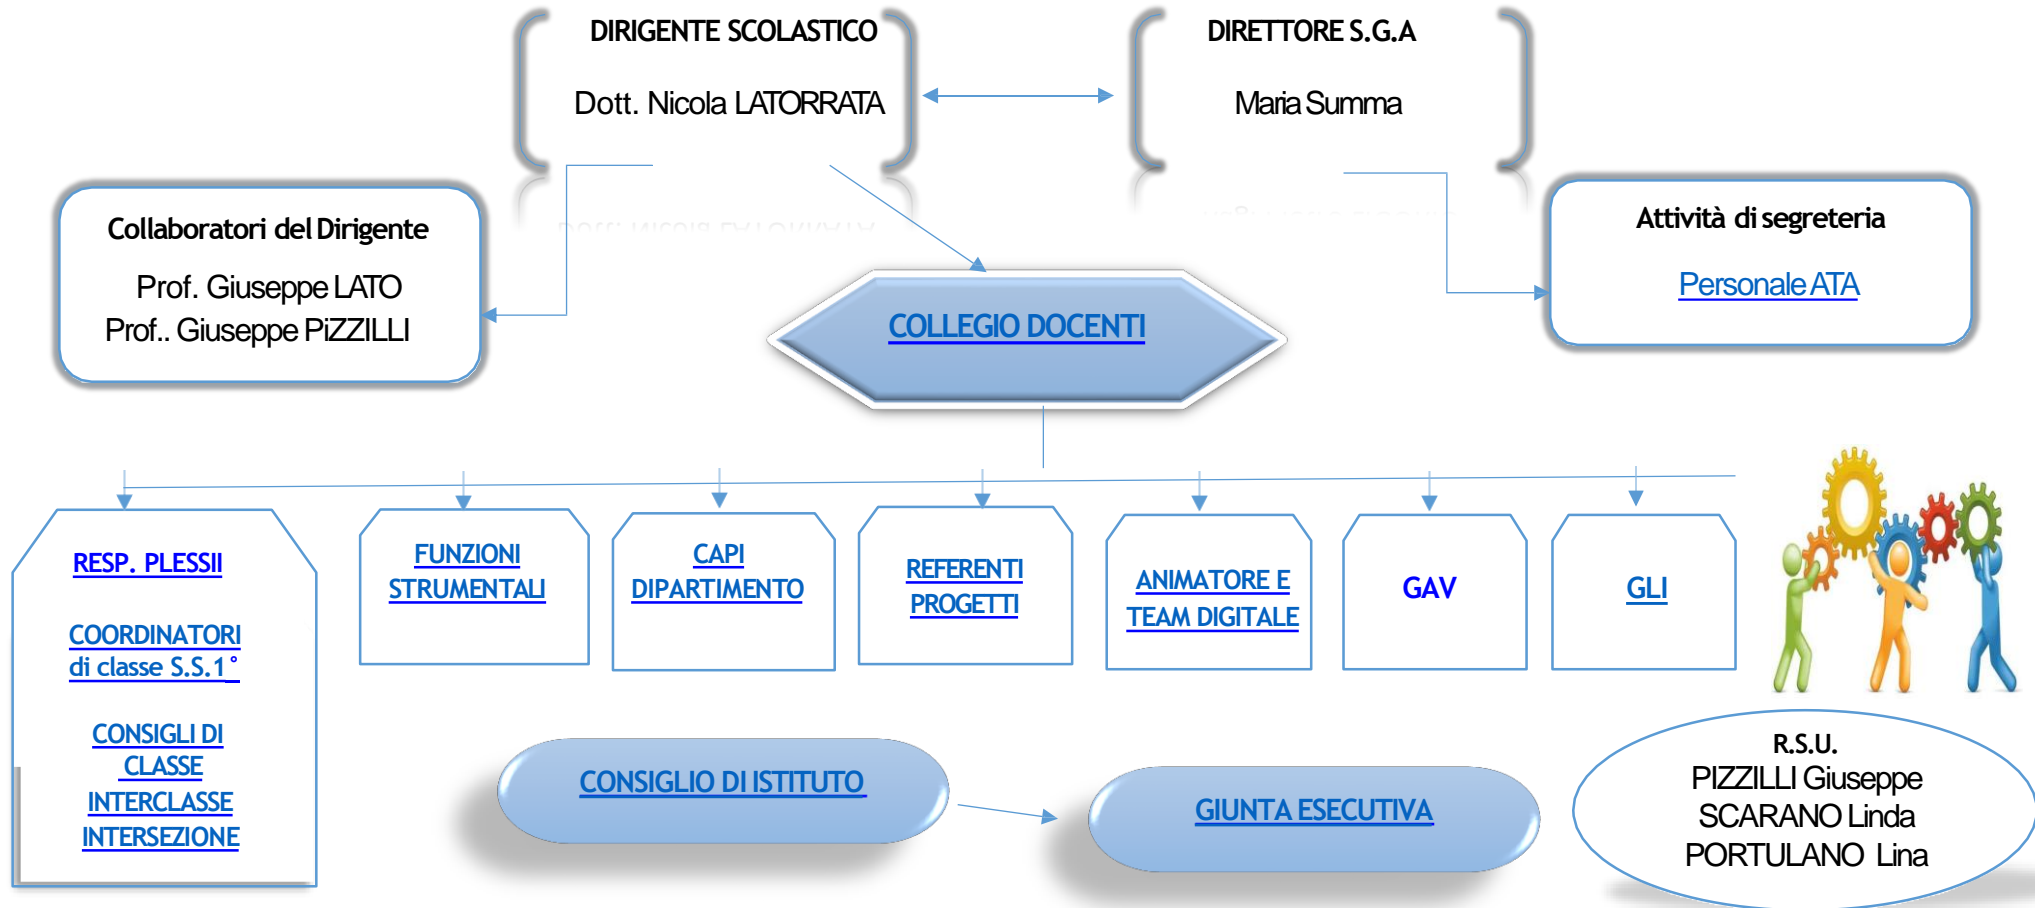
DIRIGENTE SCOLASTICO

Dott. Nicola LATORRATA

DIRETTORE S.G.A

Maria Summa

Collaboratori del Dirigente

Prof. Giuseppe LATO
Prof.. Giuseppe PiZZILLI

COLLEGIO DOCENTI

Attività di segreteria

Personale ATA

RESP. PLESSII

COORDINATORI di classe S.S.1°

CONSIGLI DI CLASSE INTERCLASSE INTERSEZIONE

FUNZIONI STRUMENTALI

CAPI DIPARTIMENTO

REFERENTI PROGETTI

ANIMATORE E TEAM DIGITALE

GAV

GLI

CONSIGLIO DI ISTITUTO

GIUNTA ESECUTIVA

R.S.U.
PIZZILLI Giuseppe
SCARANO Linda
PORTULANO Lina